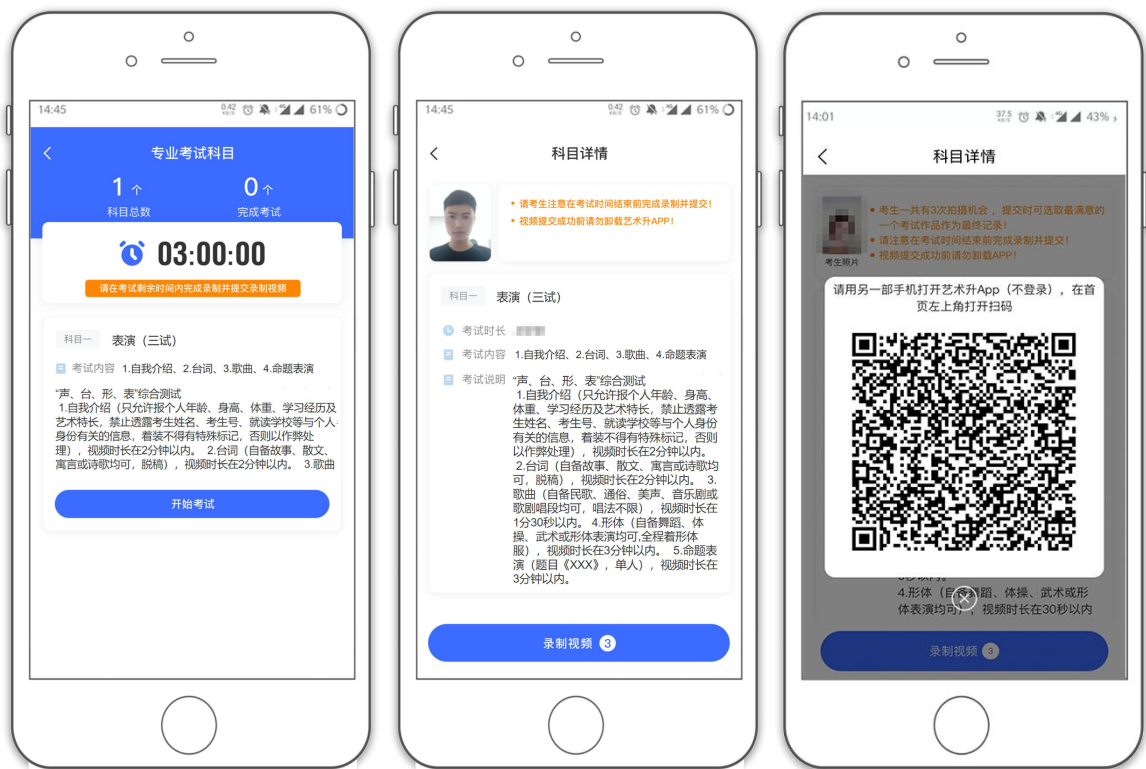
14:45 0.42 61%

专业考试科目

1 个
科目总数

0 个
完成考试

03:00:00

请在考试剩余时间内完成录制并提交录制视频

科目一 表演（三试）

考试内容 1.自我介绍、2.台词、3.歌曲、4.命题表演

"声、台、形、表"综合测试
1.自我介绍（只允许报个人年龄、身高、体重、学习经历及艺术特长，禁止透露考生姓名、考生号、就读学校等与个人身份有关的信息，着装不得有特殊标记，否则以作弊处理），视频时长在2分钟以内。 2.台词（自备故事、散文、寓言或诗歌均可，脱稿），视频时长在2分钟以内。 3.歌曲

开始考试

14:45 0.42 61%

科目详情

• 请考生注意在考试时间结束前完成录制并提交！
• 视频提交成功前请勿卸载艺术升APP！

科目一 表演（三试）

考试时长 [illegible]

考试内容 1.自我介绍、2.台词、3.歌曲、4.命题表演

考试说明 "声、台、形、表"综合测试
1.自我介绍（只允许报个人年龄、身高、体重、学习经历及艺术特长，禁止透露考生姓名、考生号、就读学校等与个人身份有关的信息，着装不得有特殊标记，否则以作弊处理），视频时长在2分钟以内。
2.台词（自备故事、散文、寓言或诗歌均可，脱稿），视频时长在2分钟以内。 3.歌曲（自备民歌、通俗、美声、音乐剧或歌剧唱段均可，唱法不限），视频时长在1分30秒以内。 4.形体（自备舞蹈、体操、武术或形体表演均可,全程着形体服），视频时长在3分钟以内。 5.命题表演（题目《XXX》，单人），视频时长在3分钟以内。

录制视频 3

14:01 37.5 43%

科目详情

考生照片

• 考生一共有3次拍摄机会，提交时可选取最满意的一个考试作品作为最终记录！
• 请注意在考试时间结束前完成录制并提交！
• 视频提交成功前请勿卸载APP！

请用另一部手机打开艺术升App（不登录），在首页左上角打开扫码

3秒以内。
4.形体（自备舞蹈、体操、武术或形体表演均可），视频时长在30秒以内

录制视频 3